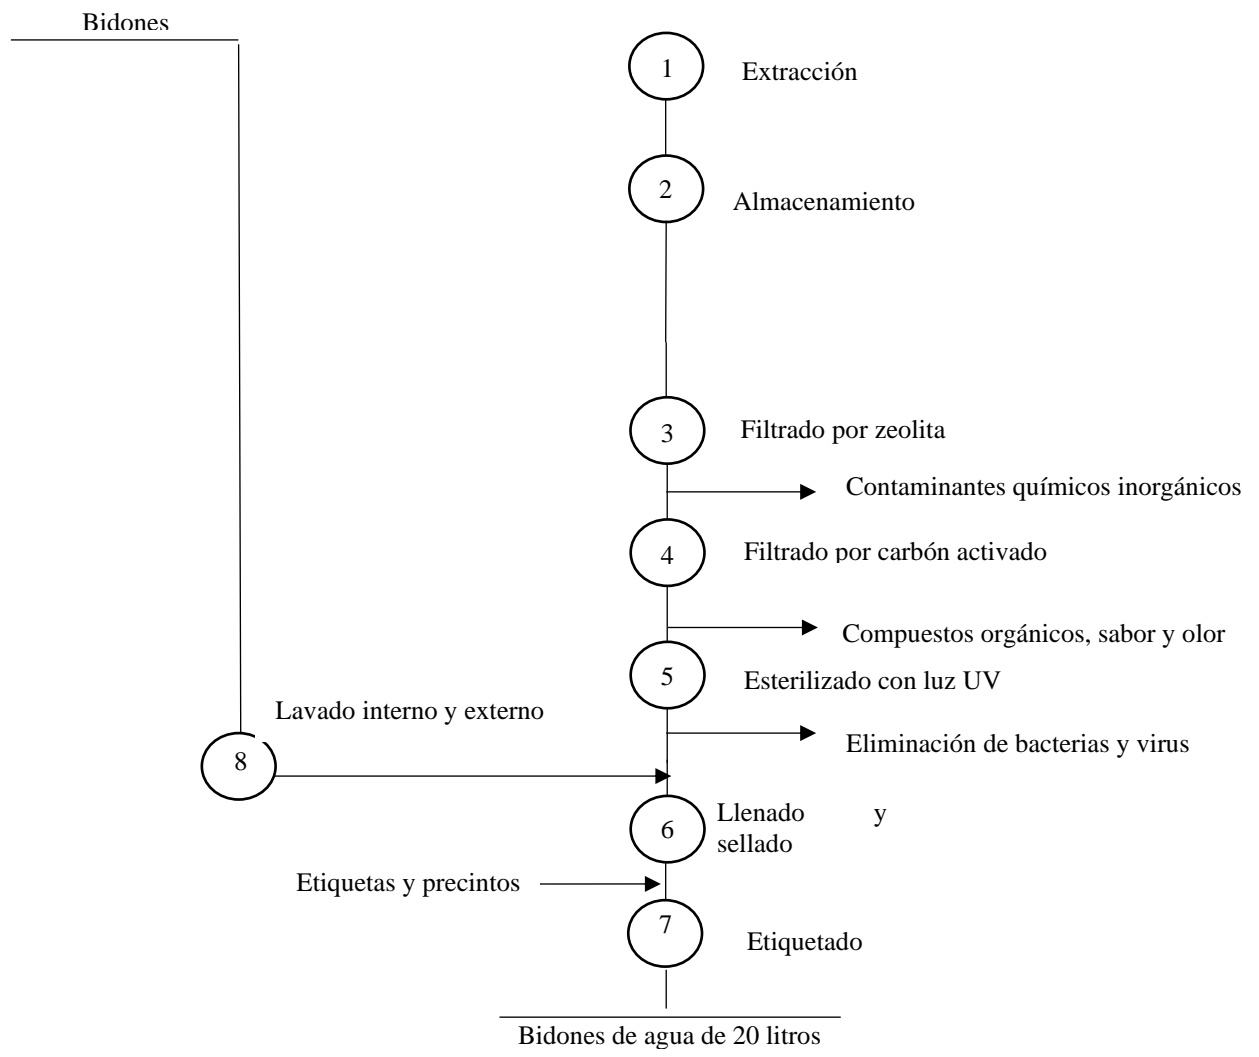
Bidones

1 Extracción

2 Almacenamiento

3 Filtrado por zeolita

Contaminantes químicos inorgánicos

4 Filtrado por carbón activado

Compuestos orgánicos, sabor y olor

5 Esterilizado con luz UV

Eliminación de bacterias y virus

Lavado interno y externo

8

6 Llenado y sellado

Etiquetas y precintos

7 Etiquetado

Bidones de agua de 20 litros